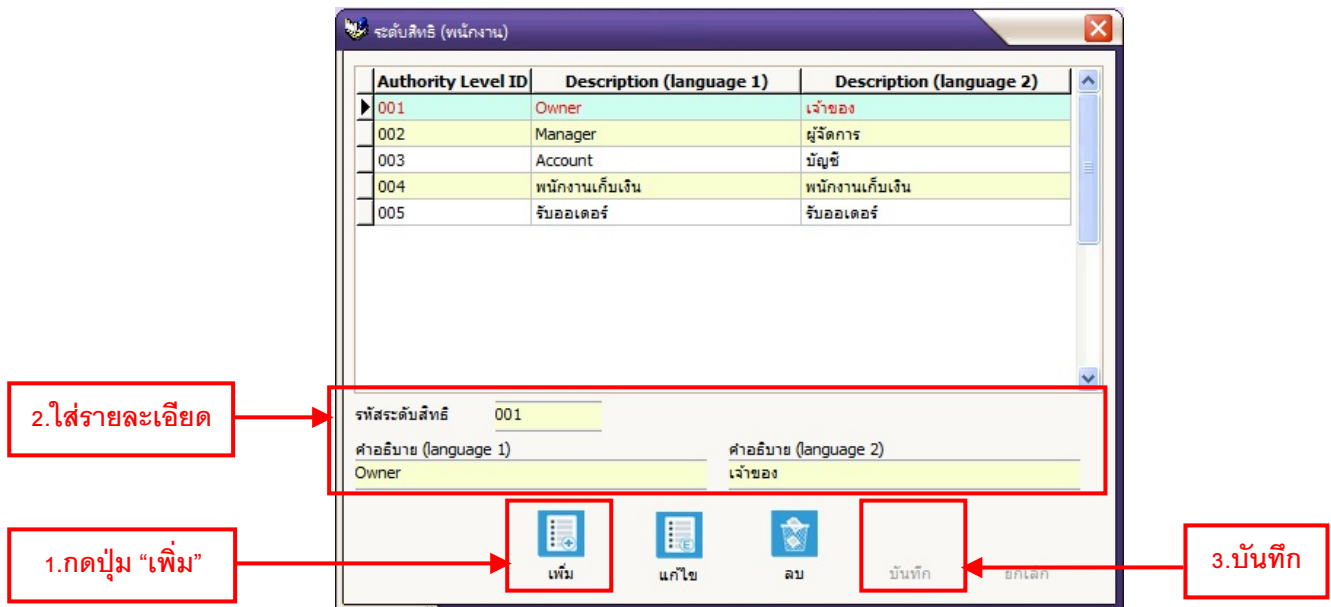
ระดับสิทธิ (พนักงาน)

| Authority Level ID | Description (language 1) | Description (language 2) |
|---|---|---|
| 001 | Owner | เจ้าของ |
| 002 | Manager | ผู้จัดการ |
| 003 | Account | บัญชี |
| 004 | พนักงานเก็บเงิน | พนักงานเก็บเงิน |
| 005 | รับออเดอร์ | รับออเดอร์ |

2.ใส่รายละเอียด

รหัสระดับสิทธิ 001

คำอธิบาย (language 1)
Owner

คำอธิบาย (language 2)
เจ้าของ

1.กดปุ่ม "เพิ่ม"

เพิ่ม

แก้ไข

ลบ

บันทึก

ยกเลิก

3.บันทึก